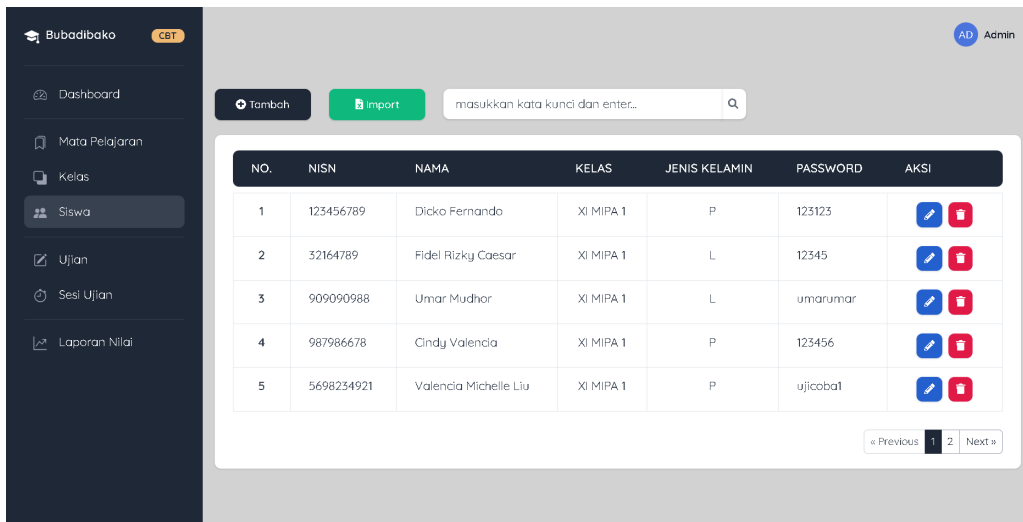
Bubadibako CBT

Dashboard

Mata Pelajaran

Kelas

Siswa

Ujian

Sesi Ujian

Laporan Nilai

AD Admin

Tambah

Import

masukkan kata kunci dan enter...

| NO. | NISN | NAMA | KELAS | JENIS KELAMIN | PASSWORD | AKSI |
|---|---|---|---|---|---|---|
| 1 | 123456789 | Dicko Fernando | XI MIPA 1 | P | 123123 | |
| 2 | 32164789 | Fidel Rizky Caesar | XI MIPA 1 | L | 12345 | |
| 3 | 909090988 | Umar Mudhor | XI MIPA 1 | L | umarumar | |
| 4 | 987986678 | Cindy Valencia | XI MIPA 1 | P | 123456 | |
| 5 | 5698234921 | Valencia Michelle Liu | XI MIPA 1 | P | ujicoba1 | |

« Previous 1 2 Next »